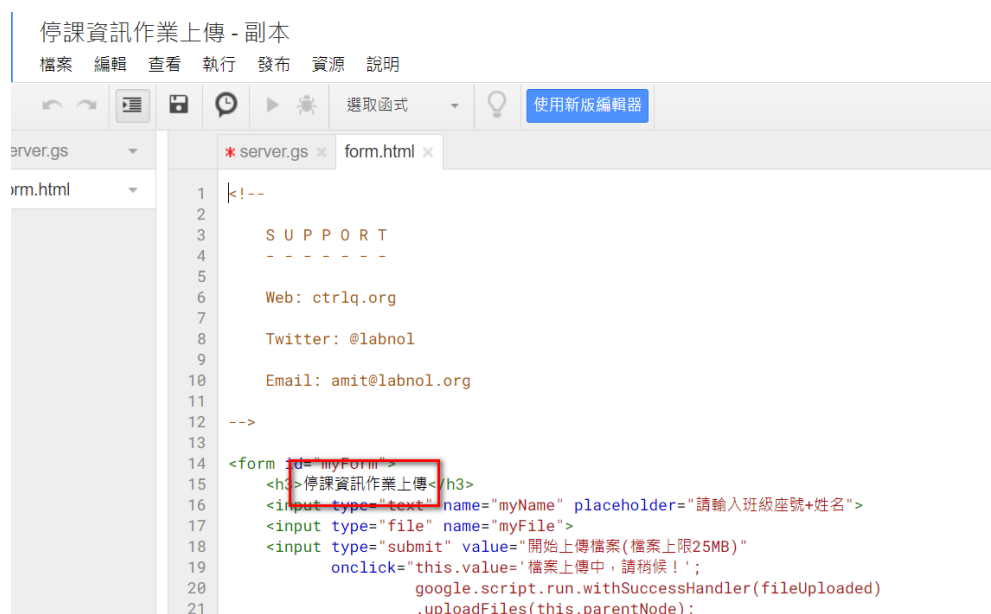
停課資訊作業上傳 - 副本
檔案 編輯 查看 執行 發布 資源 說明

選取函式
使用新版編輯器

erver.gs
orm.html

* server.gs × form.html ×

1 <!--
2
3 S U P P O R T
4 - - - - - - -
5
6 Web: ctrlq.org
7
8 Twitter: @labnol
9
10 Email: amit@labnol.org
11
12 -->
13
14 <form id="myForm">
15 <h3>停課資訊作業上傳</h3>
16 <input type="text" name="myName" placeholder="請輸入班級座號+姓名">
17 <input type="file" name="myFile">
18 <input type="submit" value="開始上傳檔案(檔案上限25MB)"
19 onclick="this.value='檔案上傳中，請稍候！';
20 google.script.run.withSuccessHandler(fileUploaded)
21 .uploadFiles(this.parentNode);